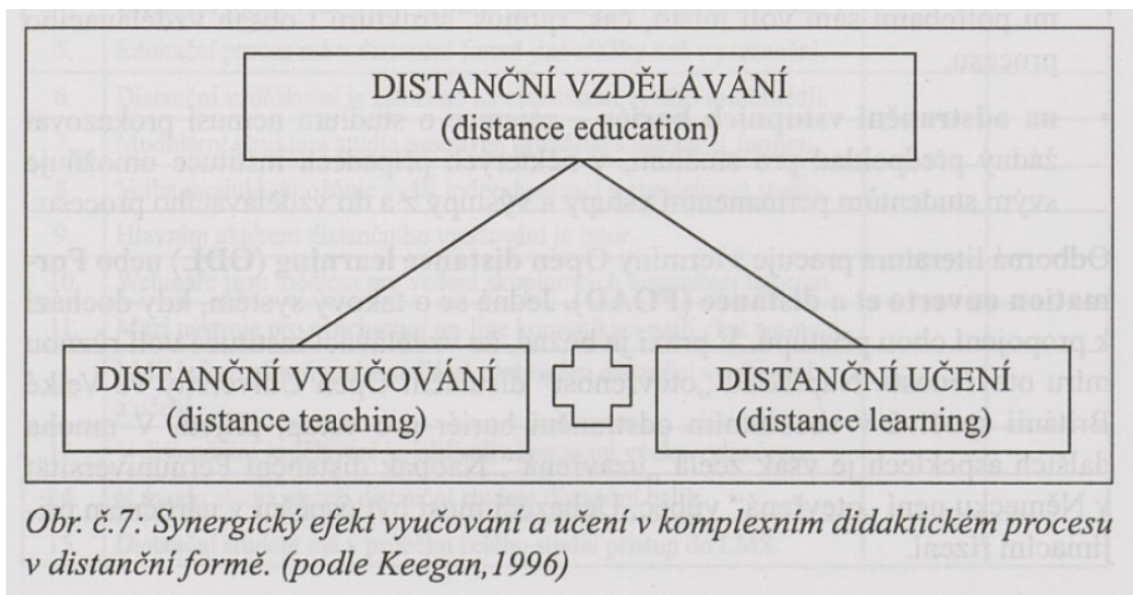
DISTANČNÍ VZDĚLÁVÁNÍ
(distance education)

DISTANČNÍ VYUČOVÁNÍ
(distance teaching)

DISTANČNÍ UČENÍ
(distance learning)

Obr. č.7: Synergický efekt vyučování a učení v komplexním didaktickém procesu v distanční formě. (podle Keegan,1996)